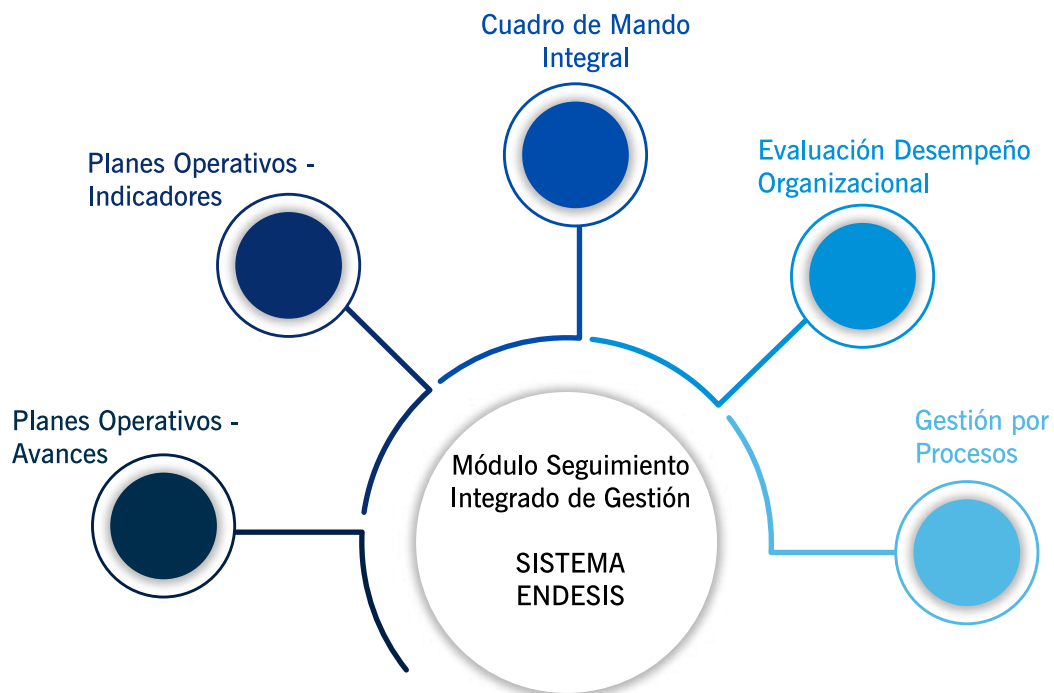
Cuadro de Mando Integral

Planes Operativos - Indicadores

Evaluación Desempeño Organizacional

Planes Operativos - Avances

Gestión por Procesos

Módulo Seguimiento Integrado de Gestión

SISTEMA ENDESIS